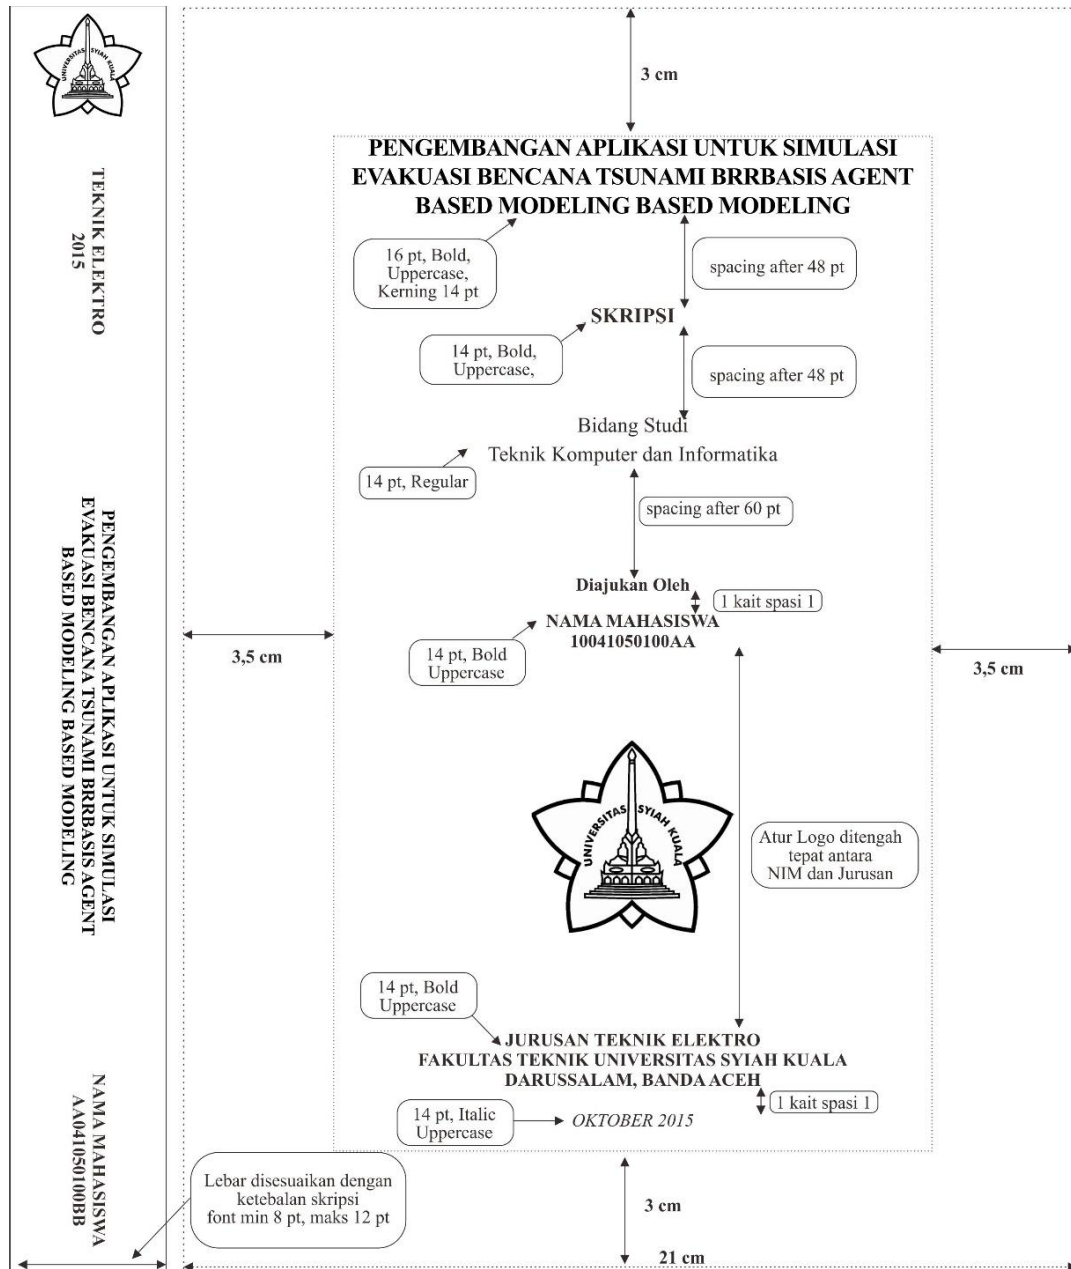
UNIVERSITAS SYIAH KUALA

TEKNIK ELEKTRO
2015

PENGEMBANGAN APLIKASI UNTUK SIMULASI EVAKUASI BENCANA TSUNAMI BRRBASIS AGENT BASED MODELING BASED MODELING

NAMA MAHASISWA
AA041050100BB

3 cm

PENGEMBANGAN APLIKASI UNTUK SIMULASI EVAKUASI BENCANA TSUNAMI BRRBASIS AGENT BASED MODELING BASED MODELING

16 pt, Bold, Uppercase, Kerning 14 pt

spacing after 48 pt

SKRIPSI

14 pt, Bold, Uppercase,

spacing after 48 pt

Bidang Studi
Teknik Komputer dan Informatika

14 pt, Regular

spacing after 60 pt

Diajukan Oleh

1 kait spasi 1

NAMA MAHASISWA
10041050100AA

14 pt, Bold Uppercase

3,5 cm

3,5 cm

UNIVERSITAS SYIAH KUALA

Atur Logo ditengah tepat antara NIM dan Jurusan

14 pt, Bold Uppercase

JURUSAN TEKNIK ELEKTRO
FAKULTAS TEKNIK UNIVERSITAS SYIAH KUALA
DARUSSALAM, BANDA ACEH

1 kait spasi 1

14 pt, Italic Uppercase

OKTOBER 2015

Lebar disesuaikan dengan ketebalan skripsi
font min 8 pt, maks 12 pt

3 cm

21 cm